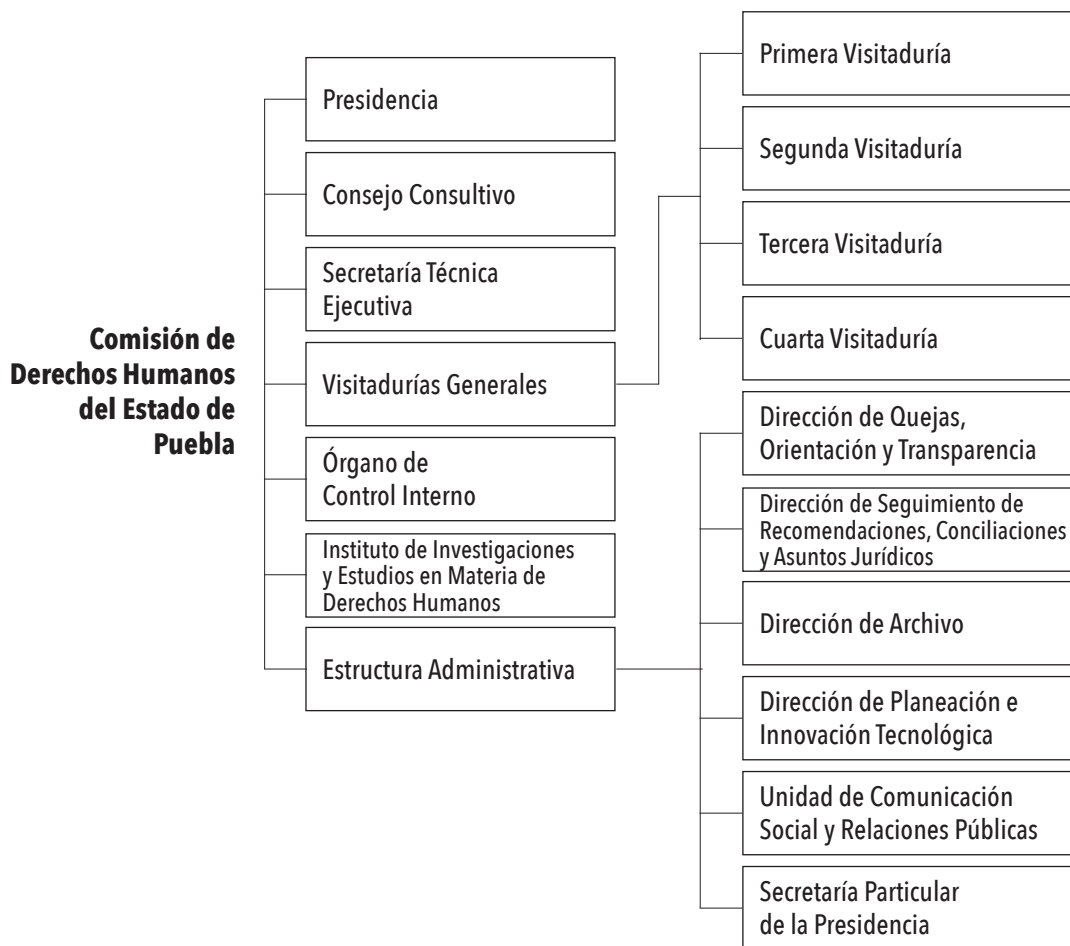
Comisión de Derechos Humanos del Estado de Puebla

Presidencia

Consejo Consultivo

Secretaría Técnica Ejecutiva

Visitadurías Generales

Órgano de Control Interno

Instituto de Investigaciones y Estudios en Materia de Derechos Humanos

Estructura Administrativa

Primera Visitaduría

Segunda Visitaduría

Tercera Visitaduría

Cuarta Visitaduría

Dirección de Quejas, Orientación y Transparencia

Dirección de Seguimiento de Recomendaciones, Conciliaciones y Asuntos Jurídicos

Dirección de Archivo

Dirección de Planeación e Innovación Tecnológica

Unidad de Comunicación Social y Relaciones Públicas

Secretaría Particular de la Presidencia